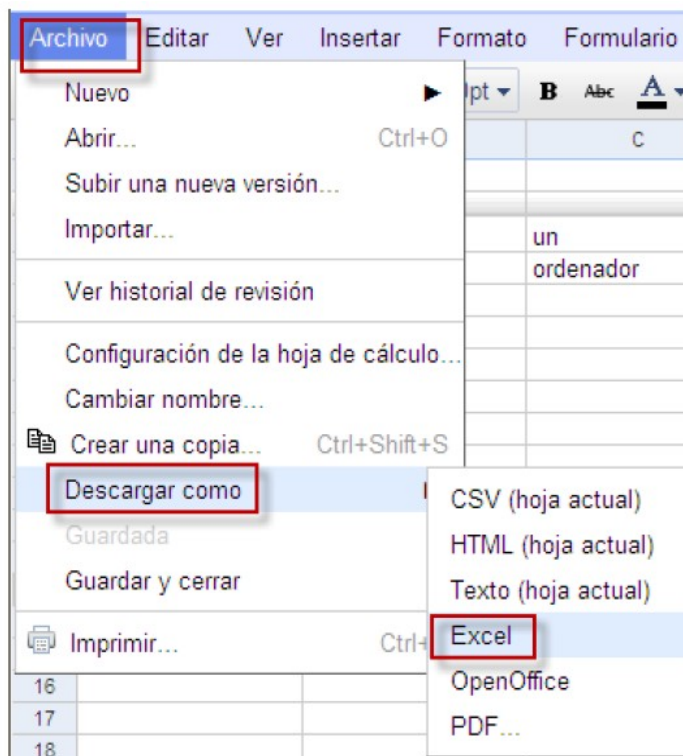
Archivo Editar Ver Insertar Formato Formulario

Nuevo ▶
Abrir... Ctrl+O
Subir una nueva versión...
Importar...
Ver historial de revisión
Configuración de la hoja de cálculo...
Cambiar nombre...
Crear una copia... Ctrl+Shift+S
Descargar como
Guardada
Guardar y cerrar
Imprimir... Ctrl+

pt B Abc A
C
un
ordenador

CSV (hoja actual)
HTML (hoja actual)
Texto (hoja actual)
Excel
OpenOffice
PDF...

16
17
18